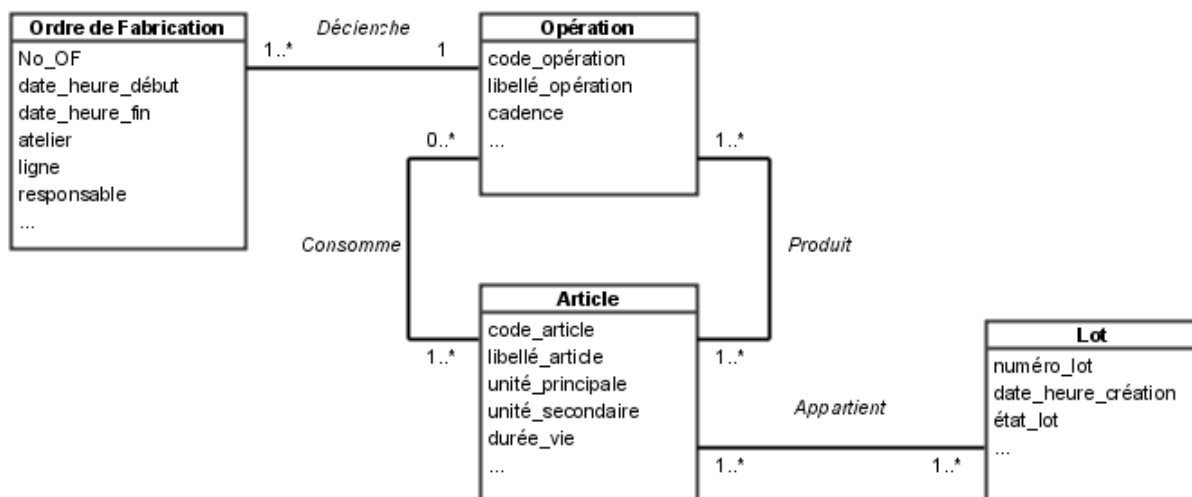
Ordre de Fabrication
No_OF
date_heure_début
date_heure_fin
atelier
ligne
responsable
...

Déclenche
1..*
1

Opération
code_opération
libellé_opération
cadence
...

0..*
1..*

Consomme

Produit

Article
code_article
libellé_article
unité_principale
unité_secondaire
durée_vie
...

1..*
1..*

Appartient
1..*
1..*

Lot
numéro_lot
date_heure_création
état_lot
...